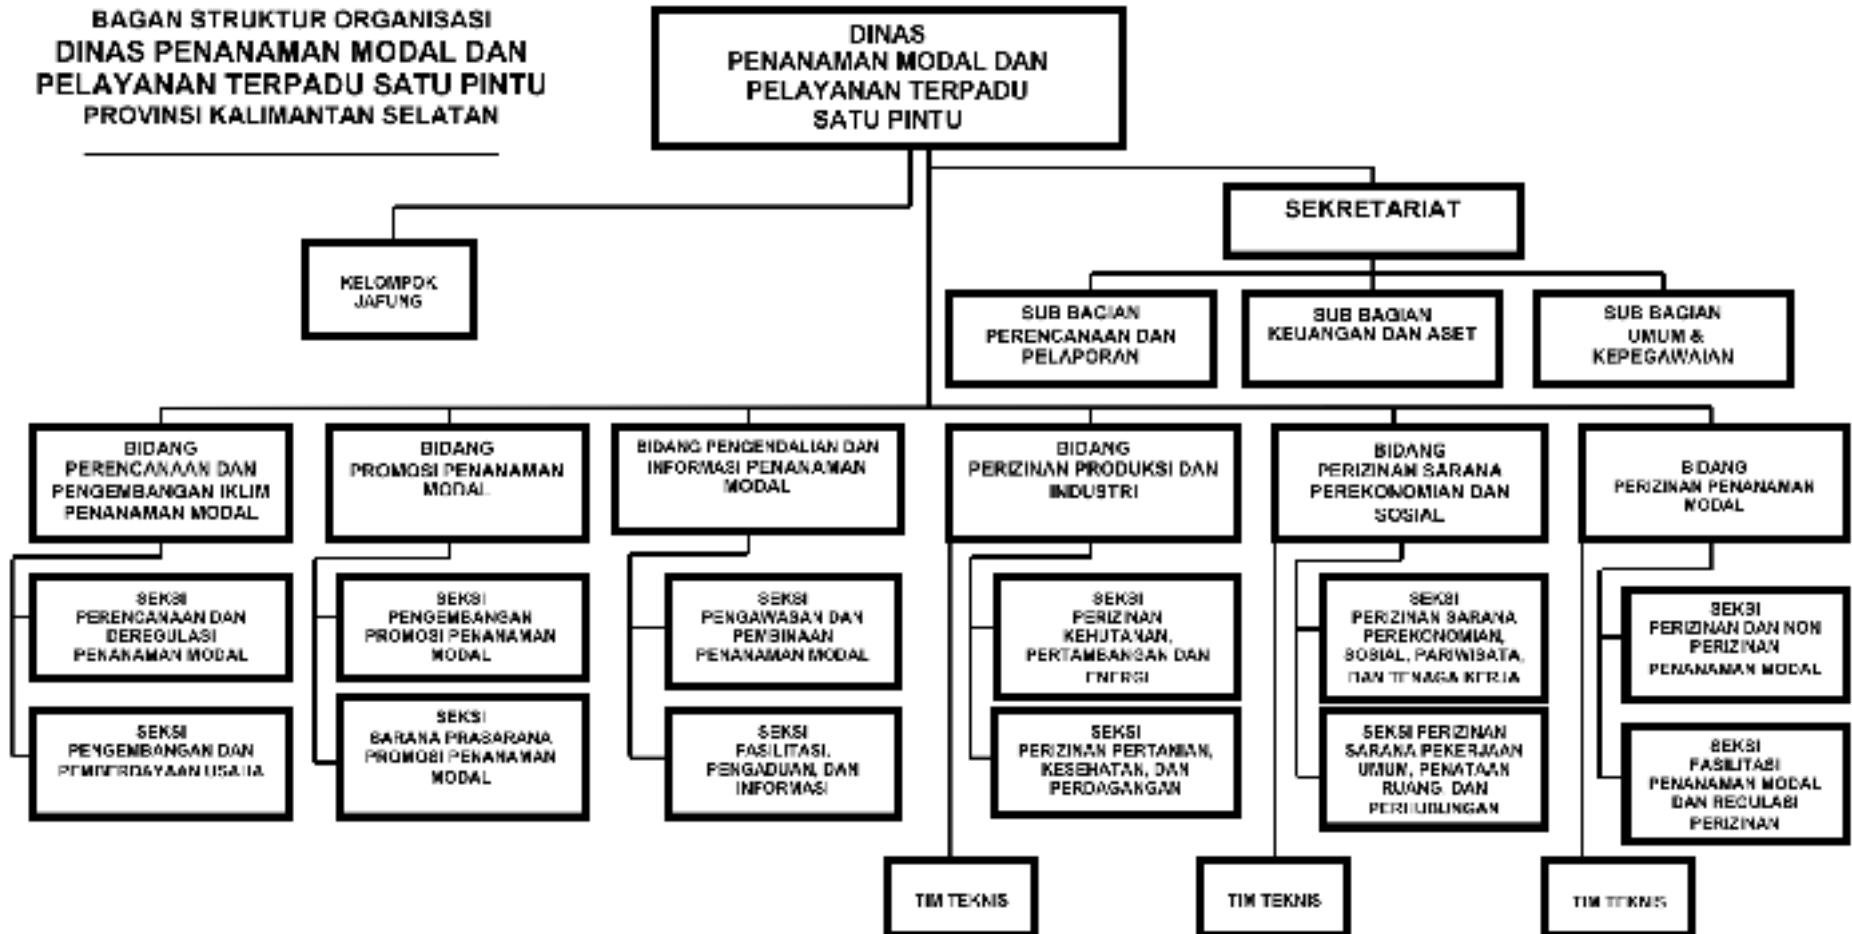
BAGAN STRUKTUR ORGANISASI
DINAS PENANAMAN MODAL DAN PELAYANAN TERPADU SATU PINTU
PROVINSI KALIMANTAN SELATAN

DINAS
PENANAMAN MODAL DAN PELAYANAN TERPADU SATU PINTU

KELOMPOK JAFUNG

SEKRETARIAT

SUB BAGIAN PERENCANAAN DAN PELAPORAN

SUB BAGIAN KEUANGAN DAN ASET

SUB BAGIAN UMUM & KEPEGAWAIAN

BIDANG PERENCANAAN DAN PENGEMBANGAN IKLIM PENANAMAN MODAL

SEKSI PERENCANAAN DAN DEREGULASI PENANAMAN MODAL

SEKSI PENGEMBANGAN DAN PEMBERDAYAAN USAHA

BIDANG PROMOSI PENANAMAN MODAL

SEKSI PENGEMBANGAN PROMOSI PENANAMAN MODAL

SEKSI SARANA PRASARANA PROMOSI PENANAMAN MODAL

BIDANG PENGENDALIAN DAN INFORMASI PENANAMAN MODAL

SEKSI PENGAWASAN DAN PEMBINAAN PENANAMAN MODAL

SEKSI FASILITASI, PENGADUAN, DAN INFORMASI

BIDANG PERIZINAN PRODUKSI DAN INDUSTRI

SEKSI PERIZINAN KEHUTANAN, PERTAMBANGAN DAN ENERGI

SEKSI PERIZINAN PERTANIAN, KESEHATAN, DAN PERDAGANGAN

TIM TEKNIS

BIDANG PERIZINAN SARANA PEREKONOMIAN DAN SOSIAL

SEKSI PERIZINAN SARANA PEREKONOMIAN, SOSIAL, PARIWISATA, DAN TENAGA KERJA

SEKSI PERIZINAN SARANA PEKERJAAN UMUM, PENATAAN RUANG DAN PERHUBUNGAN

TIM TEKNIS

BIDANG PERIZINAN PENANANAN MODAL

SEKSI PERIZINAN DAN NON PERIZINAN PENANAMAN MODAL

SEKSI FASILITASI PENANAMAN MODAL DAN REGULASI PERIZINAN

TIM TEKNIS